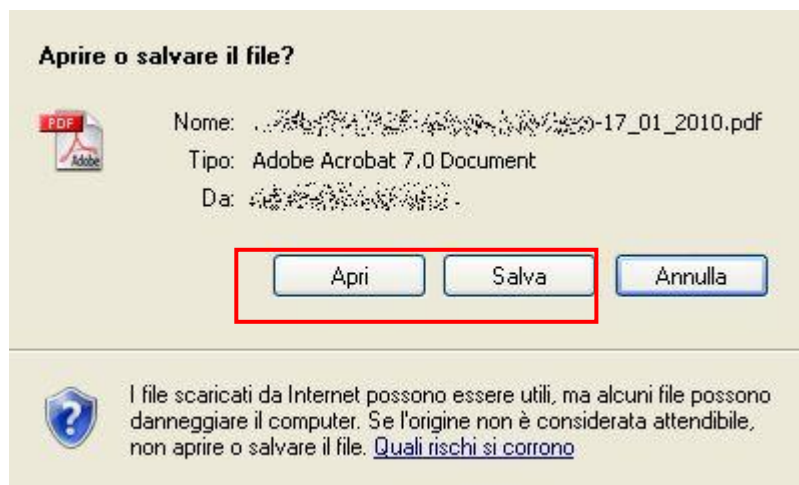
Aprire o salvare il file?

PDF
Adobe

Nome: ...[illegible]-17_01_2010.pdf
Tipo: Adobe Acrobat 7.0 Document
Da: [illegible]

Apri Salva Annulla

I file scaricati da Internet possono essere utili, ma alcuni file possono danneggiare il computer. Se l'origine non è considerata attendibile, non aprire o salvare il file. Quali rischi si corrono